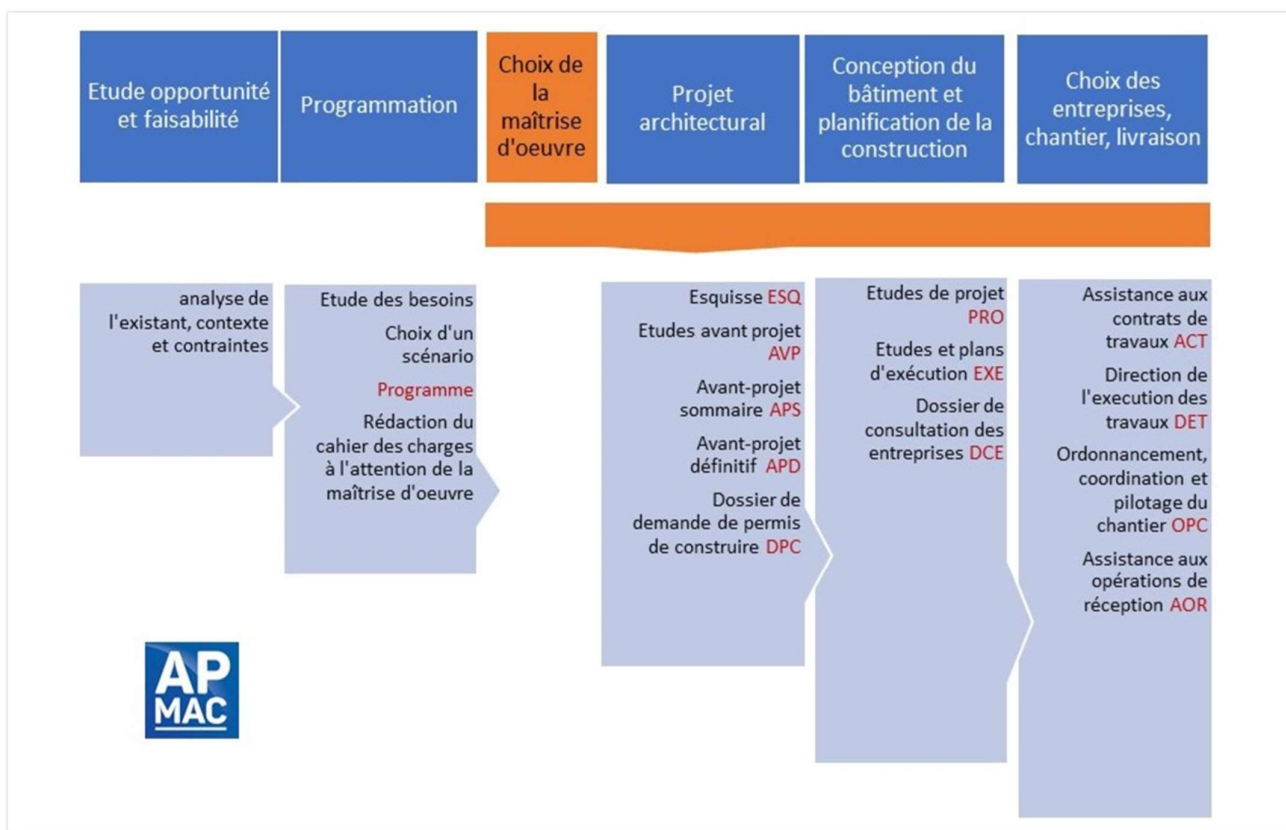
Etude opportunité et faisabilité

Programmation

Choix de la maîtrise d'oeuvre

Projet architectural

Conception du bâtiment et planification de la construction

Choix des entreprises, chantier, livraison

analyse de l'existant, contexte et contraintes

Etude des besoins

Choix d'un scénario

Programme

Rédaction du cahier des charges à l'attention de la maîtrise d'oeuvre

Esquisse ESQ

Etudes avant projet AVP

Avant-projet sommaire APS

Avant-projet définitif APD

Dossier de demande de permis de construire DPC

Etudes de projet PRO

Etudes et plans d'exécution EXE

Dossier de consultation des entreprises DCE

Assistance aux contrats de travaux ACT

Direction de l'execution des travaux DET

Ordonnancement, coordination et pilotage du chantier OPC

Assistance aux opérations de réception AOR

AP MAC